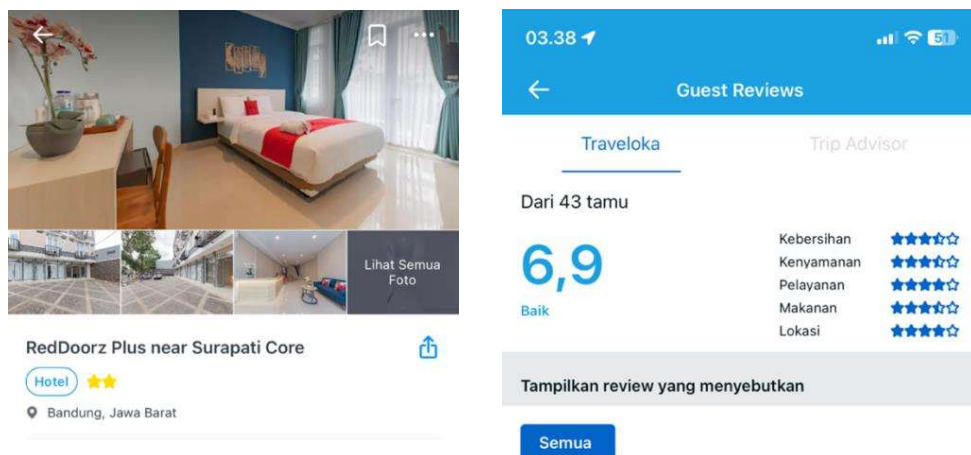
Lihat Semua Foto

RedDoorz Plus near Surapati Core

Hotel

Bandung, Jawa Barat

03.38

51

Guest Reviews

Traveloka

Trip Advisor

Dari 43 tamu

6,9

Baik

Kebersihan

Kenyamanan

Pelayanan

Makanan

Lokasi

Tampilkan review yang menyebutkan

Semua